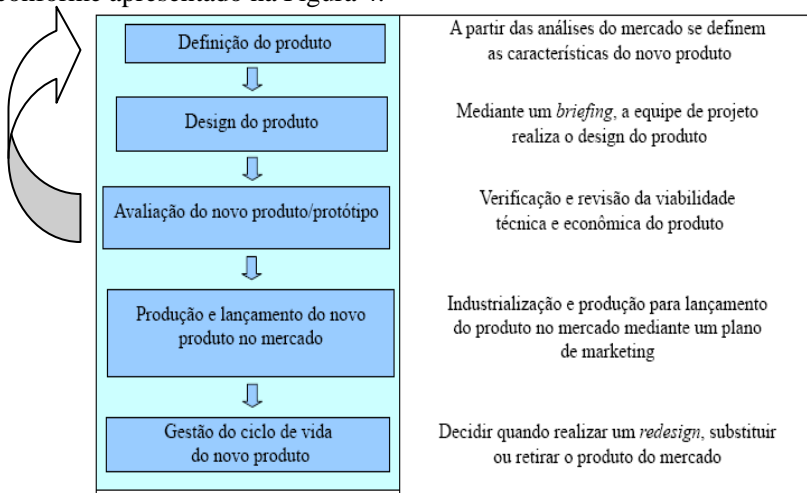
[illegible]conforme apresentado na Figura 4.

Definição do produto

A partir das análises do mercado se definem as características do novo produto

Design do produto

Mediante um *briefing*, a equipe de projeto realiza o design do produto

Avaliação do novo produto/protótipo

Verificação e revisão da viabilidade técnica e econômica do produto

Produção e lançamento do novo produto no mercado

Industrialização e produção para lançamento do produto no mercado mediante um plano de marketing

Gestão do ciclo de vida do novo produto

Decidir quando realizar um *redesign*, substituir ou retirar o produto do mercado